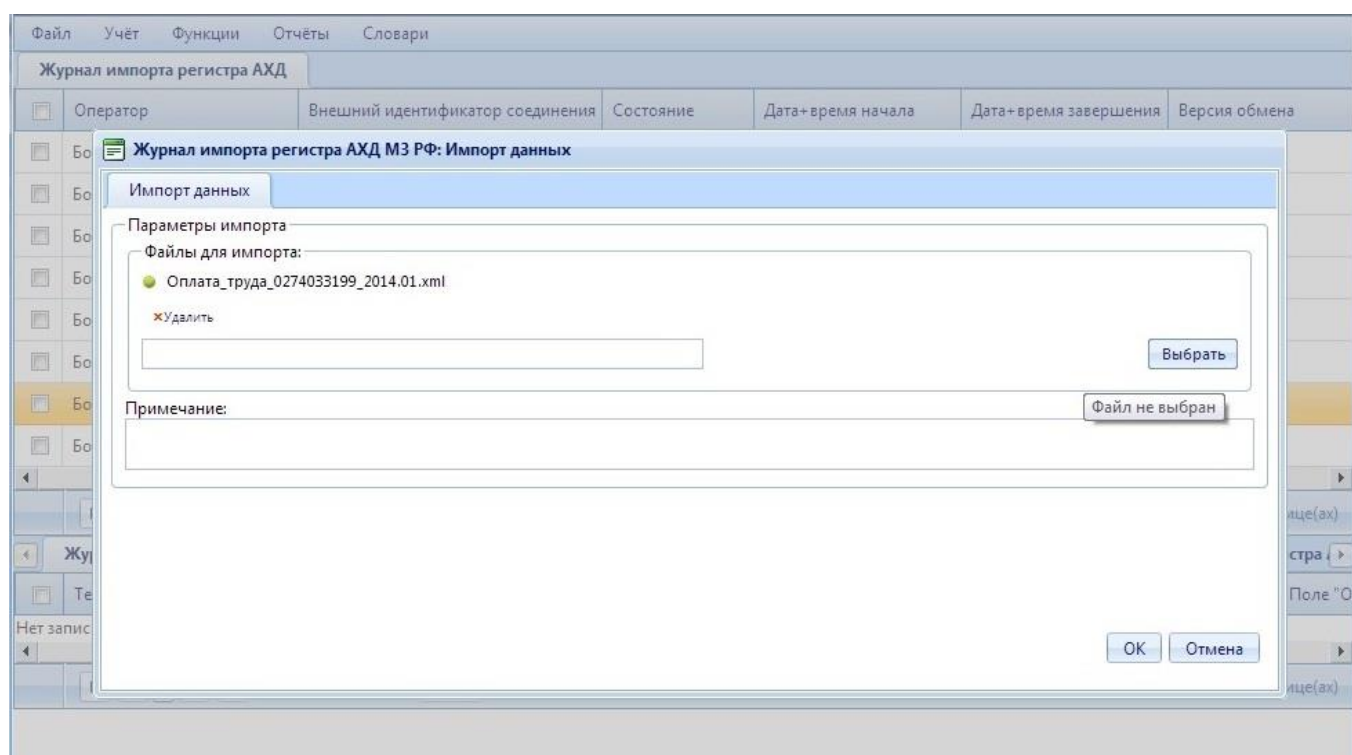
Файл Учёт Функции Отчёты Словари

Журнал импорта регистра АХД

| | Оператор | Внешний идентификатор соединения | Состояние | Дата+время начала | Дата+время завершения | Версия обмена |
|---|---|---|---|---|---|---|
| | Бо | | | | | |
| | Бо | | | | | |
| | Бо | | | | | |
| | Бо | | | | | |
| | Бо | | | | | |
| | Бо | | | | | |
| | Бо | | | | | |
| | Бо | | | | | |

ице(ах)

Жу

стра

Те

Поле "О

Нет запис

ице(ах)

Журнал импорта регистра АХД МЗ РФ: Импорт данных

Импорт данных

Параметры импорта

Файлы для импорта:

Оплата_труда_0274033199_2014.01.xml

×Удалить

Выбрать

Файл не выбран

Примечание:

OK Отмена